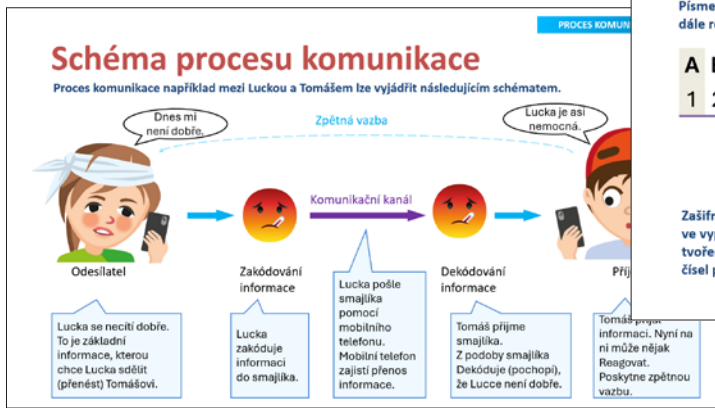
PROCES KOMUN

Písme
dále r

Schéma procesu komunikace

Proces komunikace například mezi Luckou a Tomášem lze vyjádřit následujícím schématem.

Dnes mi není dobře.

Zpětná vazba

Lucka je asi nemocná.

A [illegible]
1 2

Komunikační kanál

Odesílatel

Zakódování informace

Dekódování informace

Přij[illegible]

Zašifr
ve vyp
tvoře
čísel p

Lucka se necítí dobře. To je základní informace, kterou chce Lucka sdělit (přenést) Tomášovi.

Lucka zakóduje informaci do smajlíka.

Lucka pošle smajlíka pomocí mobilního telefonu. Mobilní telefon zajistí přenos informace.

Tomáš přijme smajlíka. Z podoby smajlíka Dekóduje (pochopí), že Lucce není dobře.

Tomáš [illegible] informaci. Nyní na ni může nějak Reagovat. Poskytne zpětnou vazbu.